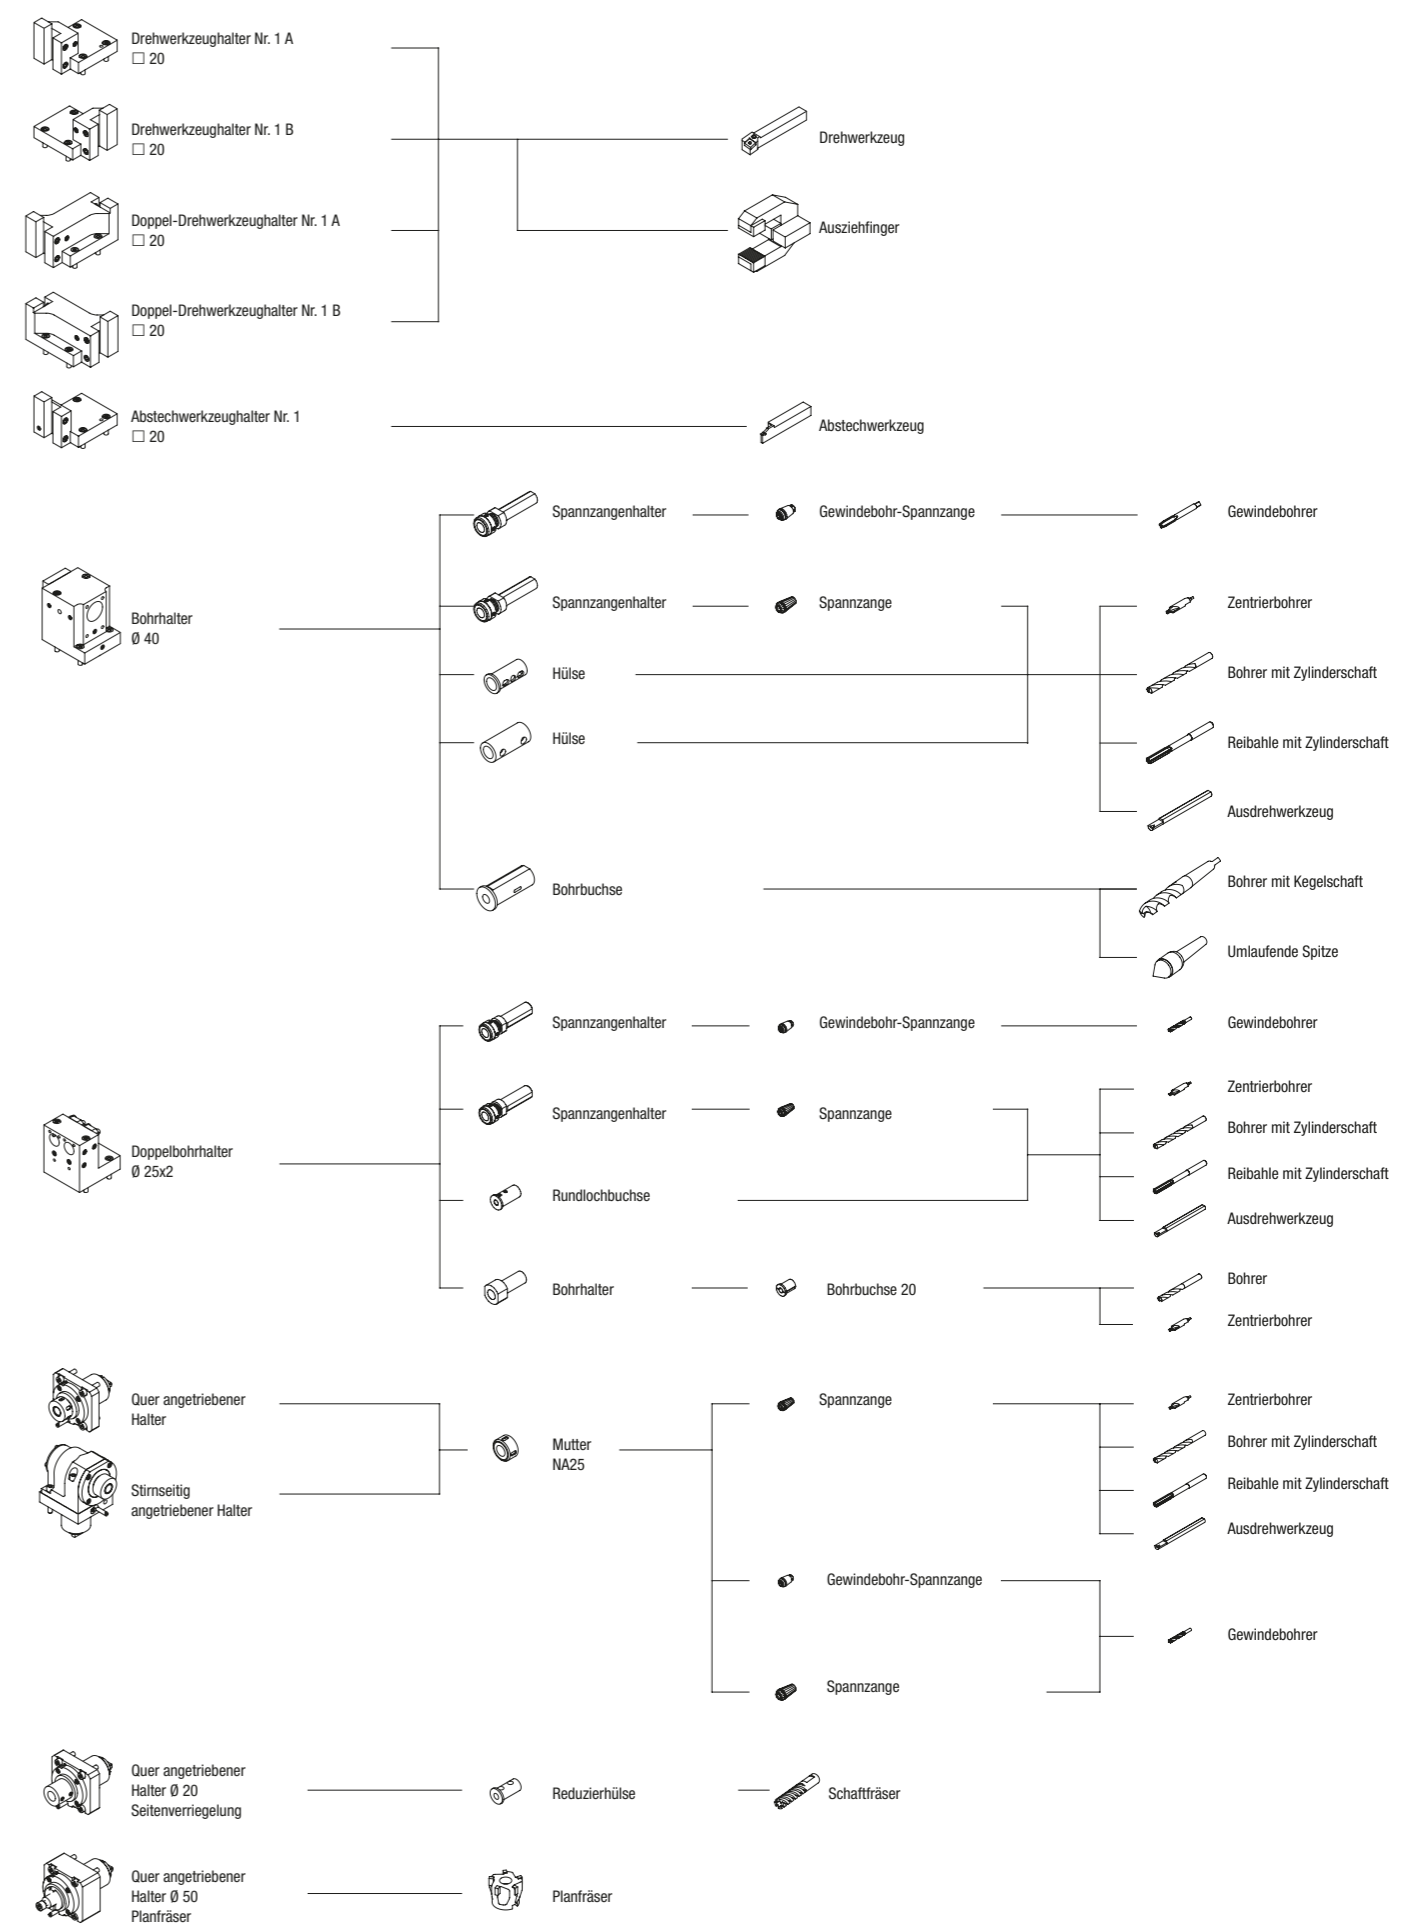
Drehwerkzeughalter Nr. 1 A
☐ 20

Drehwerkzeughalter Nr. 1 B
☐ 20

Doppel-Drehwerkzeughalter Nr. 1 A
☐ 20

Doppel-Drehwerkzeughalter Nr. 1 B
☐ 20

Drehwerkzeug

Ausziehfinger

Abstechwerkzeughalter Nr. 1
☐ 20

Abstechwerkzeug

Bohrhalter
Ø 40

Spannzangenhalter

Gewindebohr-Spannzange

Gewindebohrer

Spannzangenhalter

Spannzange

Zentrierbohrer

Hülse

Bohrer mit Zylinderschaft

Hülse

Reibahle mit Zylinderschaft

Ausdrehwerkzeug

Bohrbuchse

Bohrer mit Kegelschaft

Umlaufende Spitze

Doppelbohrhalter
Ø 25x2

Spannzangenhalter

Gewindebohr-Spannzange

Gewindebohrer

Spannzangenhalter

Spannzange

Zentrierbohrer

Bohrer mit Zylinderschaft

Rundlochbuchse

Reibahle mit Zylinderschaft

Ausdrehwerkzeug

Bohrhalter

Bohrbuchse 20

Bohrer

Zentrierbohrer

Quer angetriebener
Halter

Stirnseitig
angetriebener Halter

Mutter
NA25

Spannzange

Zentrierbohrer

Bohrer mit Zylinderschaft

Reibahle mit Zylinderschaft

Ausdrehwerkzeug

Gewindebohr-Spannzange

Gewindebohrer

Spannzange

Quer angetriebener
Halter Ø 20
Seitenverriegelung

Reduzierhülse

Schaftfräser

Quer angetriebener
Halter Ø 50
Planfräser

Planfräser